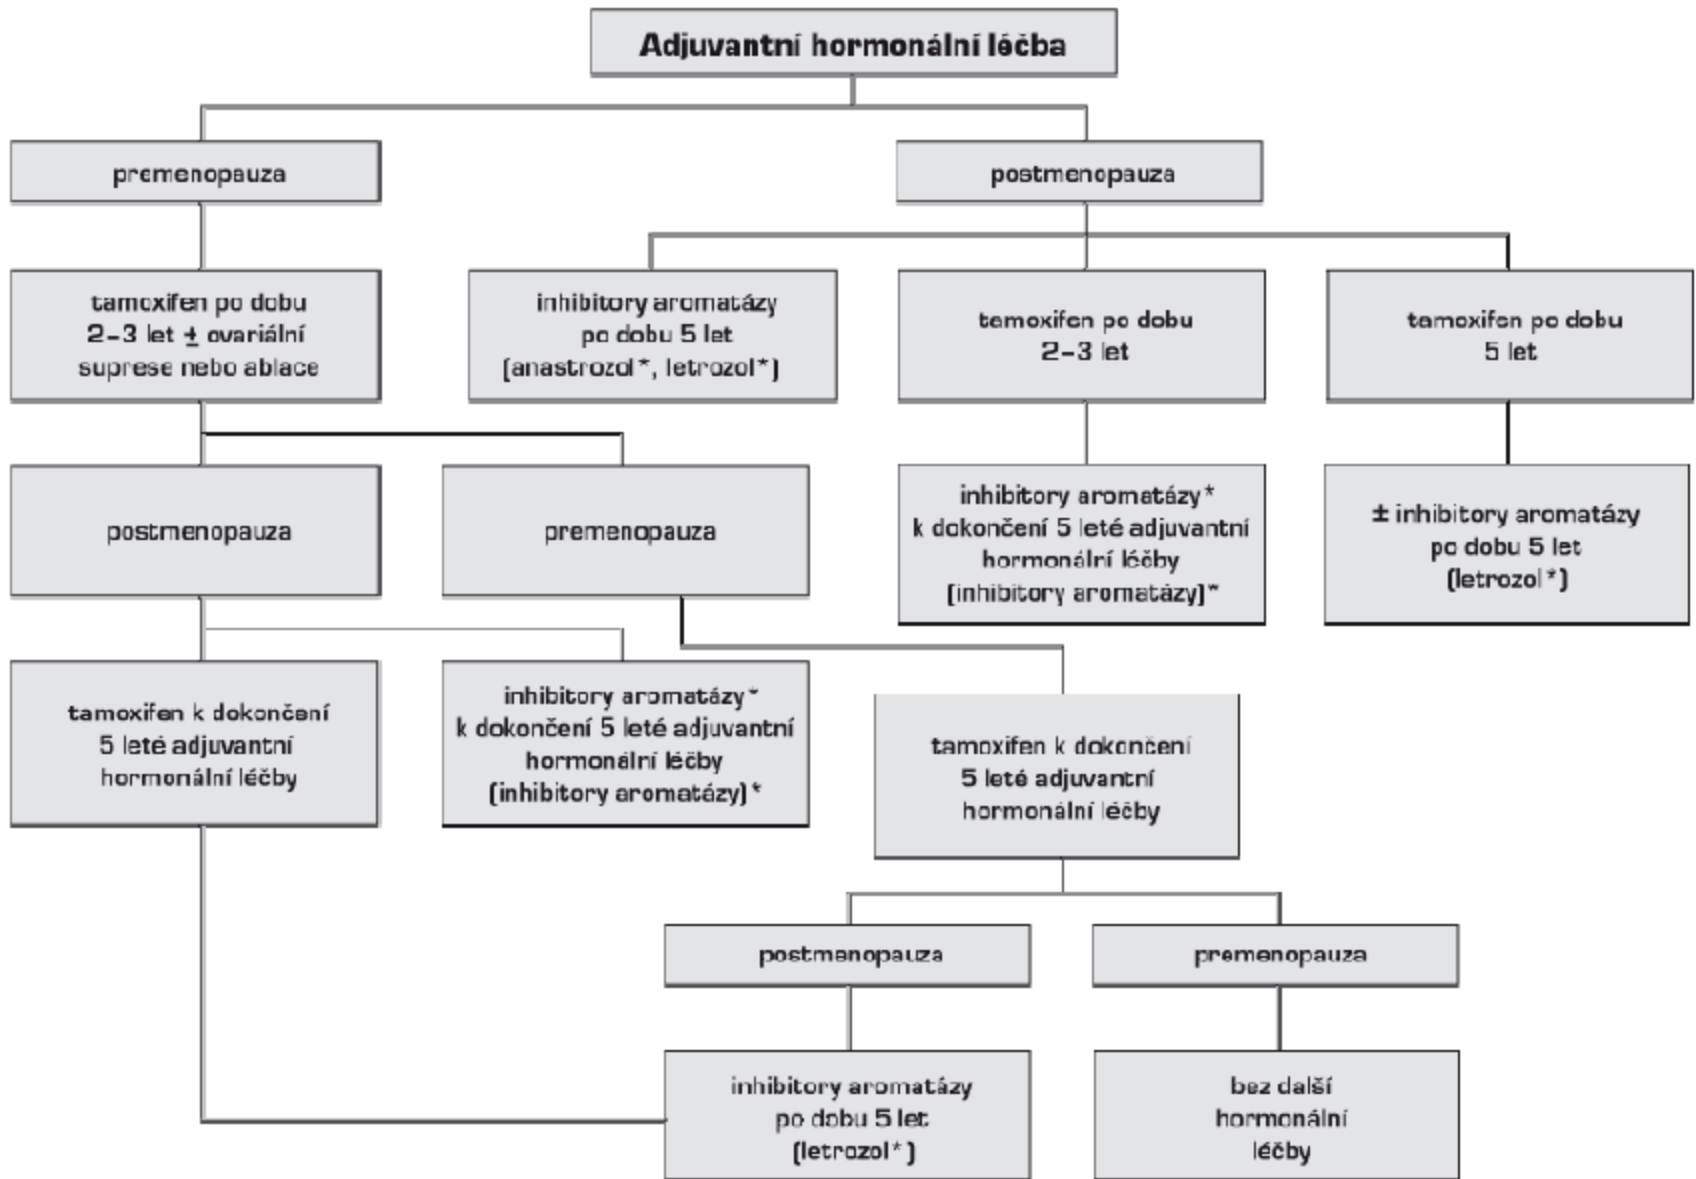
Adjuvantní hormonální léčba

premenopauza

postmenopauza

tamoxifen po dobu 2–3 let ± ovariální suprese nebo ablace

inhibitory aromatázy po dobu 5 let (anastrozol*, letrozol*)

tamoxifen po dobu 2–3 let

tamoxifen po dobu 5 let

postmenopauza

premenopauza

inhibitory aromatázy* k dokončení 5 leté adjuvantní hormonální léčby (inhibitory aromatázy)*

± inhibitory aromatázy po dobu 5 let (letrozol*)

tamoxifen k dokončení 5 leté adjuvantní hormonální léčby

inhibitory aromatázy* k dokončení 5 leté adjuvantní hormonální léčby (inhibitory aromatázy)*

tamoxifen k dokončení 5 leté adjuvantní hormonální léčby

postmenopauza

premenopauza

inhibitory aromatázy po dobu 5 let (letrozol*)

bez další hormonální léčby